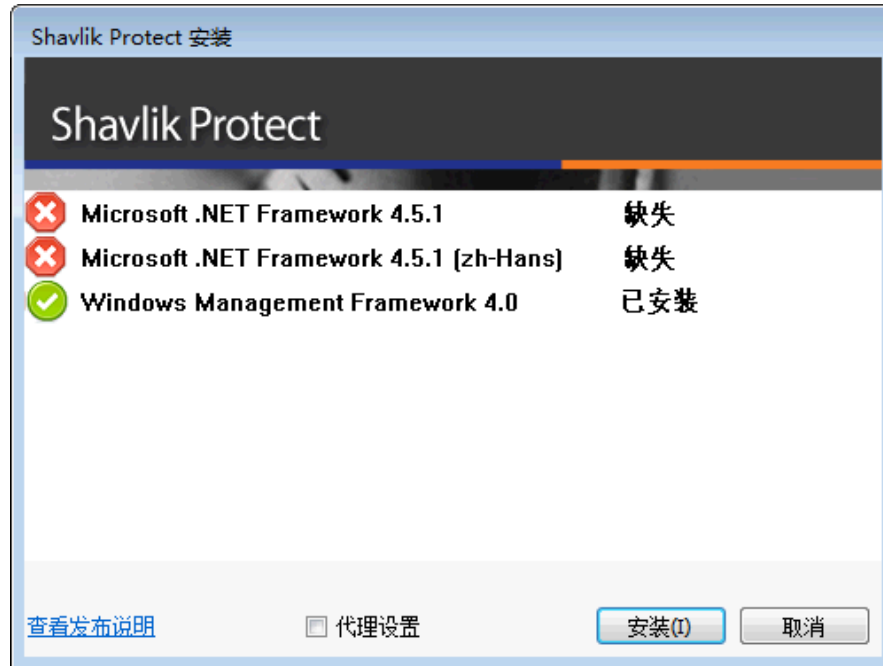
Shavlik Protect 安装

Shavlik Protect

| Microsoft .NET Framework 4.5.1 | 缺失 |
|---|---|
| Microsoft .NET Framework 4.5.1 (zh-Hans) | 缺失 |
| Windows Management Framework 4.0 | 已安装 |

查看发布说明

代理设置

安装(I)

取消